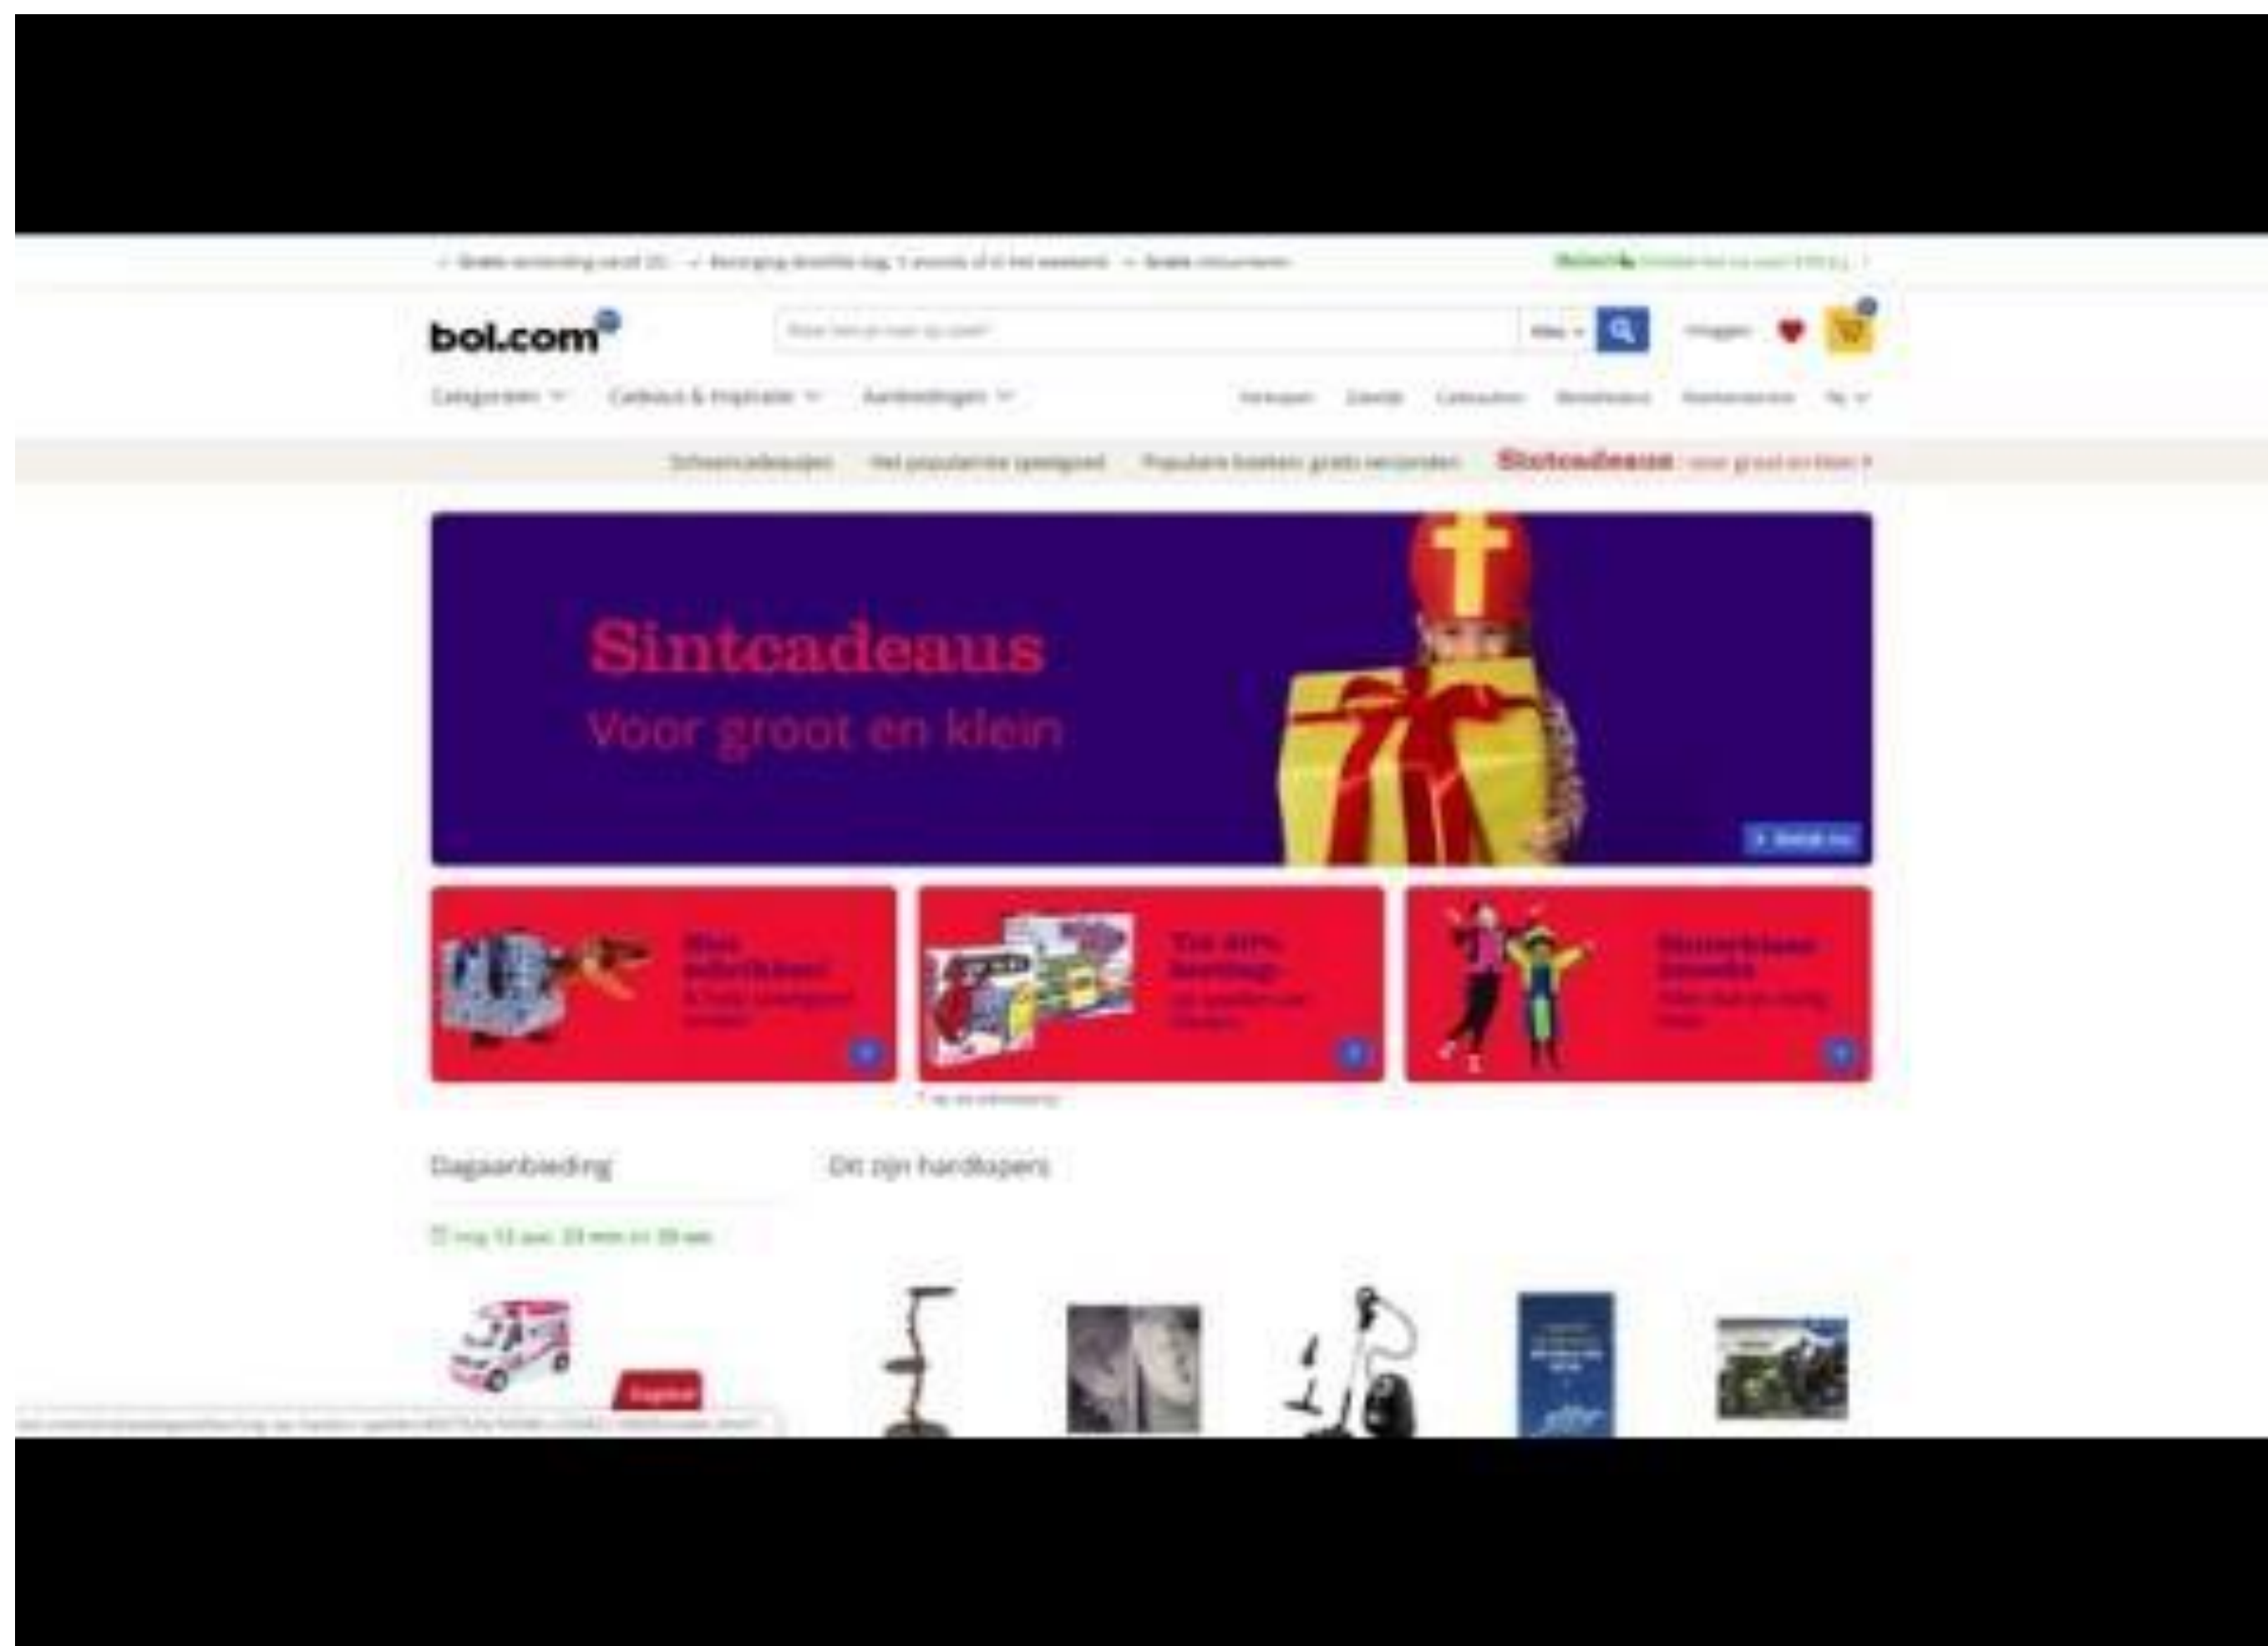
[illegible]

bol.com

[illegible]

Categorieën Cadeaus & inspiratie Aanbiedingen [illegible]

Schoencadeautjes Het populairste speelgoed Populaire boeken: gratis verzonden Sintcadeaus voor groot en klein

Sintcadeaus
Voor groot en klein

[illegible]

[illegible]

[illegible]

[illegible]

Dagaanbieding

Dit zijn hardlopers

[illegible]